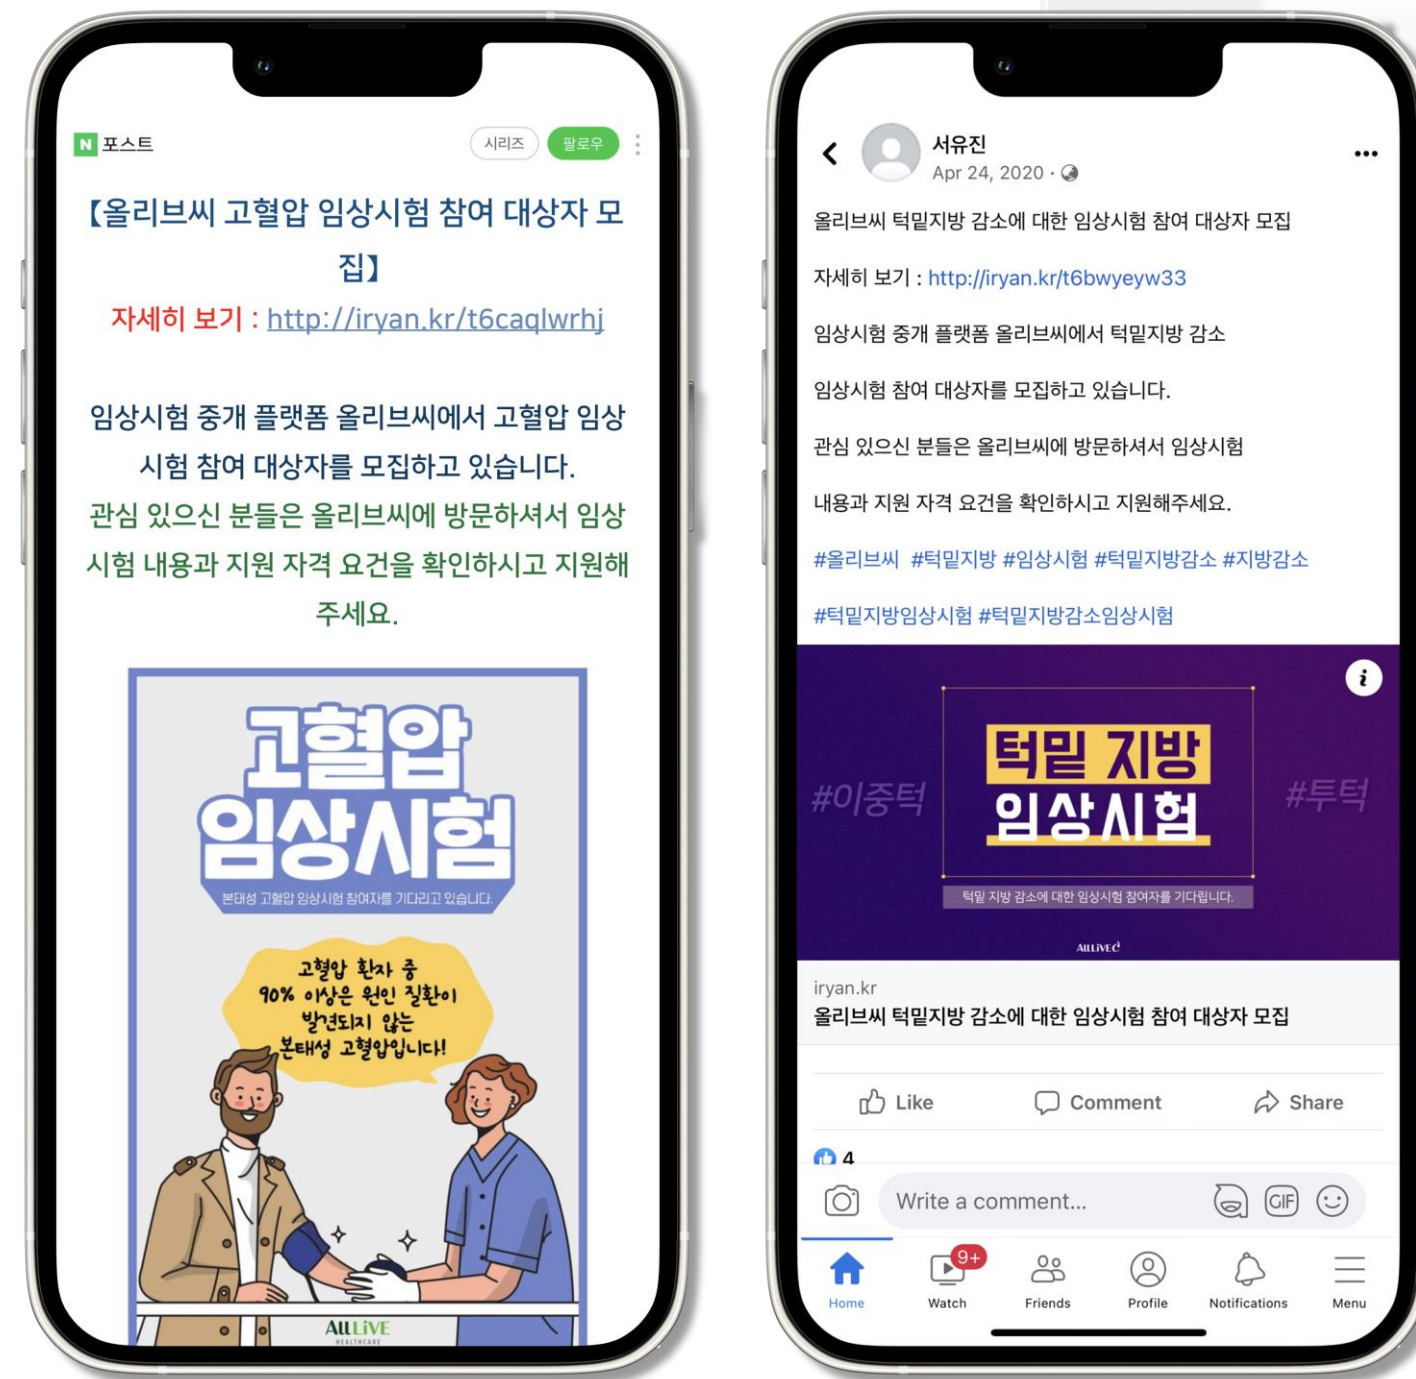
N 포스트

시리즈 팔로우

【올리브씨 고혈압 임상시험 참여 대상자 모집】

자세히 보기 : http://iryan.kr/t6caqlwrhj

임상시험 중개 플랫폼 올리브씨에서 고혈압 임상시험 참여 대상자를 모집하고 있습니다.

관심 있으신 분들은 올리브씨에 방문하셔서 임상시험 내용과 지원 자격 요건을 확인하시고 지원해주세요.

고혈압 임상시험

본태성 고혈압 임상시험 참여자를 기다리고 있습니다.

고혈압 환자 중 90% 이상은 원인 질환이 발견되지 않는 본태성 고혈압입니다!

ALLLiVE HEALTHCARE

서유진
Apr 24, 2020 ·

올리브씨 턱밑지방 감소에 대한 임상시험 참여 대상자 모집

자세히 보기 : http://iryan.kr/t6bwyeyw33

임상시험 중개 플랫폼 올리브씨에서 턱밑지방 감소

임상시험 참여 대상자를 모집하고 있습니다.

관심 있으신 분들은 올리브씨에 방문하셔서 임상시험

내용과 지원 자격 요건을 확인하시고 지원해주세요.

#올리브씨 #턱밑지방 #임상시험 #턱밑지방감소 #지방감소

#턱밑지방임상시험 #턱밑지방감소임상시험

#이중턱 턱밑 지방 임상시험 #투턱

턱밑 지방 감소에 대한 임상시험 참여자를 기다립니다.

ALLLIVEC

iryan.kr
올리브씨 턱밑지방 감소에 대한 임상시험 참여 대상자 모집

Like Comment Share

4

Write a comment...

GIF

9+

Home Watch Friends Profile Notifications Menu